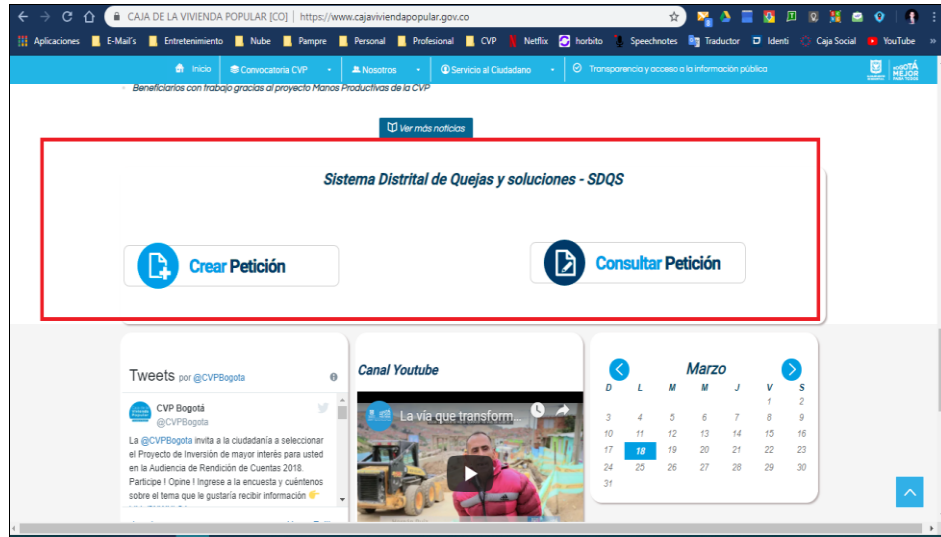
CAJA DE LA VIVIENDA POPULAR [CO] | https://www.cajaviviendapopular.gov.co

Aplicaciones E-Mail's Entretenimiento Nube Pampre Personal Profesional CVP Netflix horbito Speechnotes Traductor Identi Caja Social YouTube

Inicio Convocatoria CVP Nosotros Servicio al Ciudadano Transparencia y acceso a la información pública

BOGOTÁ MEJOR PARA TODOS

Beneficiarios con trabajo gracias al proyecto Manos Productivas de la CVP

Ver más noticias

Sistema Distrital de Quejas y soluciones - SDQS

Crear Petición

Consultar Petición

Tweets por @CVPBogota

CVP Bogotá
@CVPBogota

La @CVPBogota invita a la ciudadanía a seleccionar el Proyecto de Inversión de mayor interés para usted en la Audiencia de Rendición de Cuentas 2018. Participe ! Opine ! Ingrese a la encuesta y cuéntenos sobre el tema que le gustaría recibir información

Canal Youtube

La vía que transform...

Marzo

| D | L | M | M | J | V | S |
|---|---|---|---|---|---|---|
| | | | | | 1 | 2 |
| 3 | 4 | 5 | 6 | 7 | 8 | 9 |
| 10 | 11 | 12 | 13 | 14 | 15 | 16 |
| 17 | 18 | 19 | 20 | 21 | 22 | 23 |
| 24 | 25 | 26 | 27 | 28 | 29 | 30 |
| 31 | | | | | | |